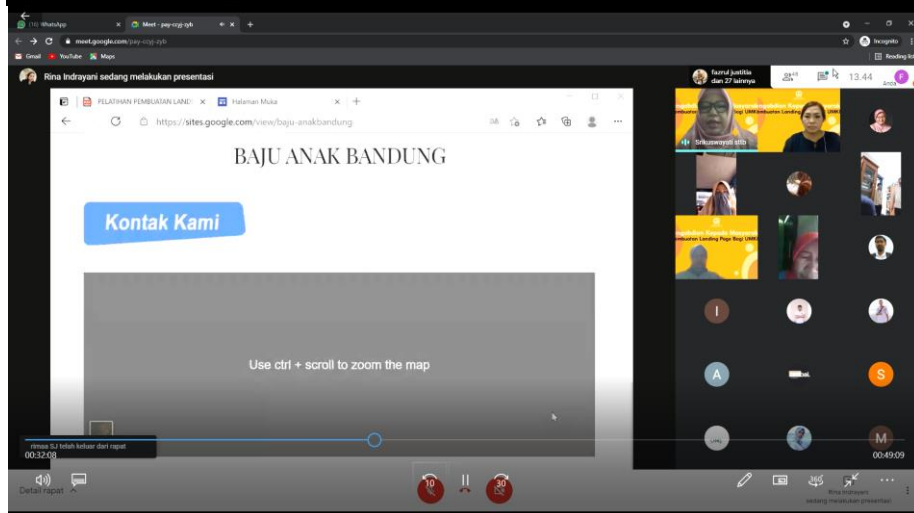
(16) WhatsApp
Meet - pay-ozjj-zyb
meet.google.com/pay-ozjj-zyb
Gmail YouTube Maps
Incognito
Reading list
Rina Indrayani sedang melakukan presentasi
fazrul justitia dan 27 lainnya
13.44
Anda
PELATIHAN PEMBUATAN LAND
Halaman Muka
https://sites.google.com/view/baju-anakbandung
BAJU ANAK BANDUNG
Kontak Kami
Use ctrl + scroll to zoom the map
Srikuswayati stib
rimaa SJ telah keluar dari rapat
00:32:08
00:49:09
Detail rapat
10
30
Rina Indrayani sedang melakukan presentasi